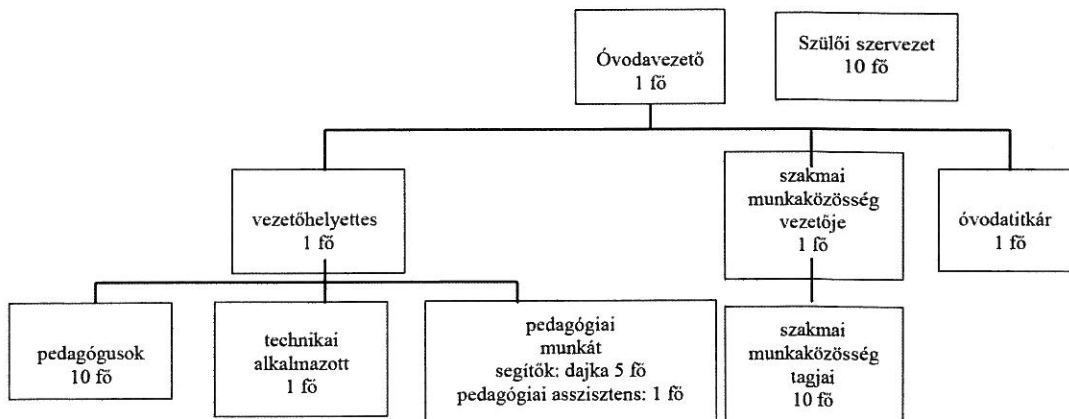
Óvodavezető
1 fő

Szülői szervezet
10 fő

vezetőhelyettes
1 fő

szakmai munkaközösség vezetője
1 fő

óvodatitkár
1 fő

pedagógusok
10 fő

technikai alkalmazott
1 fő

pedagógiai munkát segítők: dajka 5 fő
pedagógiai asszisztens: 1 fő

szakmai munkaközösség tagjai
10 fő